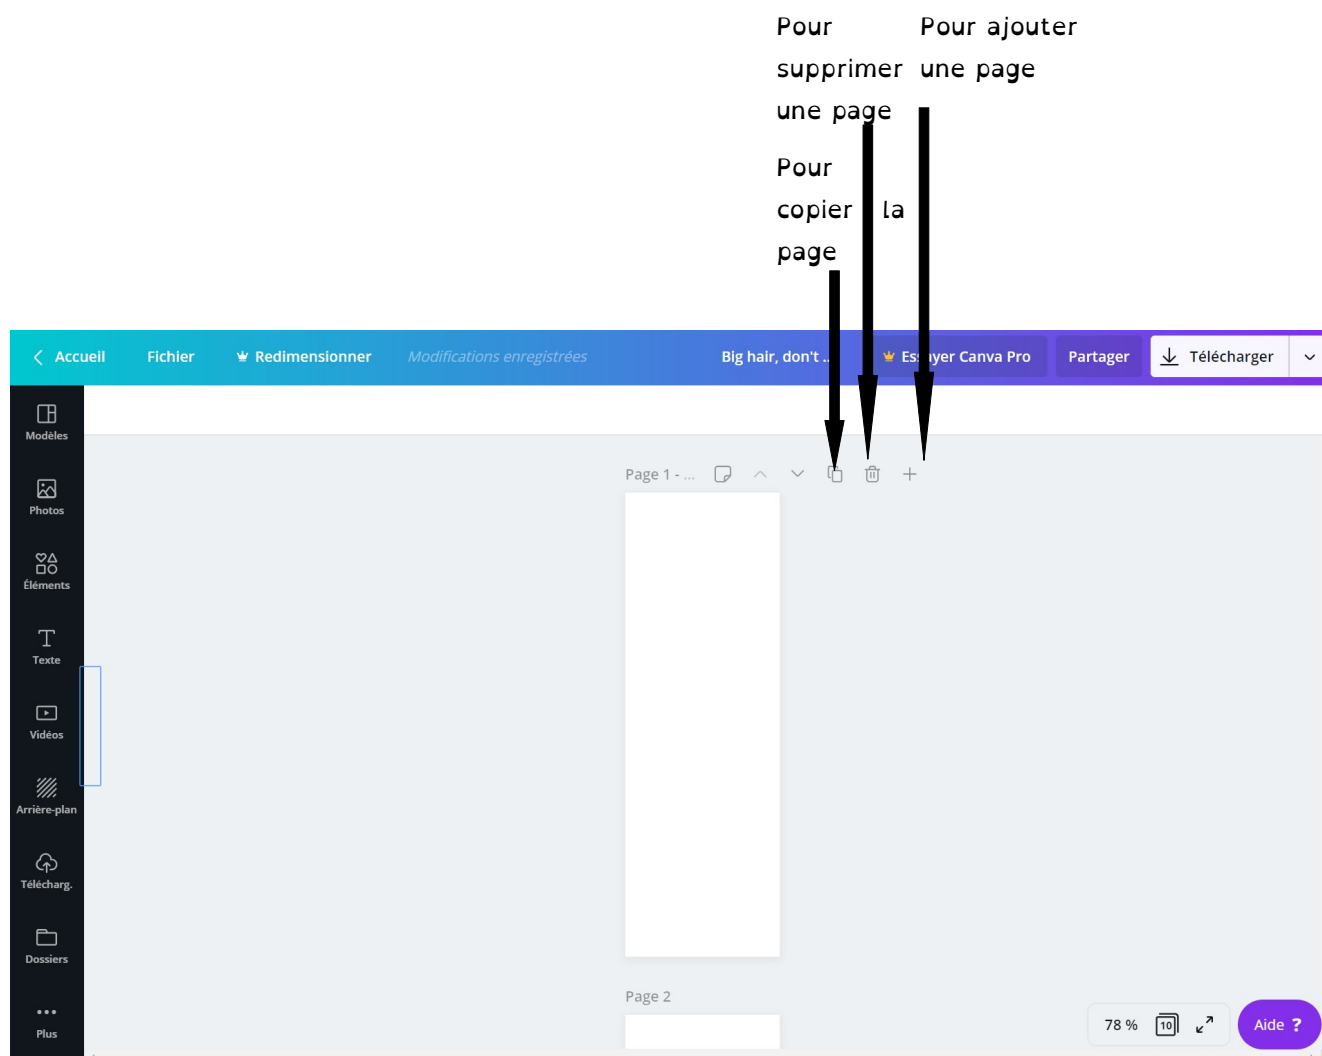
Pour supprimer une page

Pour ajouter une page

Pour copier la page

Accueil Fichier Redimensionner Modifications enregistrées Big hair, don't ... Essayer Canva Pro Partager Télécharger

Modèles
Photos
Éléments
Texte
Vidéos
Arrière-plan
Télécharg.
Dossiers
Plus

Page 1 - ...

Page 2

78 % 10 Aide ?